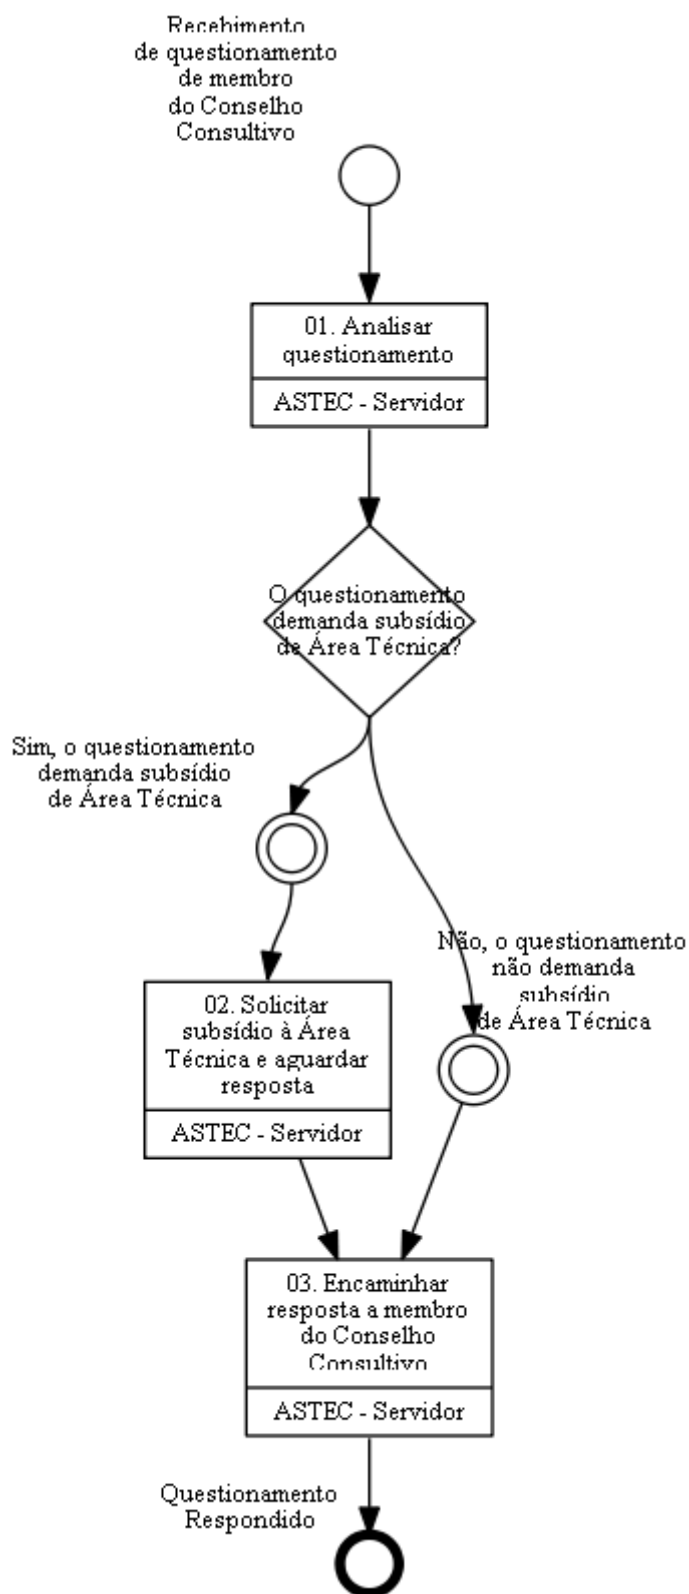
Recebimento de questionamento de membro do Conselho Consultivo

01. Analisar questionamento

ASTEC - Servidor

O questionamento demanda subsídio de Área Técnica?

Sim, o questionamento demanda subsídio de Área Técnica

Não, o questionamento não demanda subsídio de Área Técnica

02. Solicitar subsídio à Área Técnica e aguardar resposta

ASTEC - Servidor

03. Encaminhar resposta a membro do Conselho Consultivo

ASTEC - Servidor

Questionamento Respondido